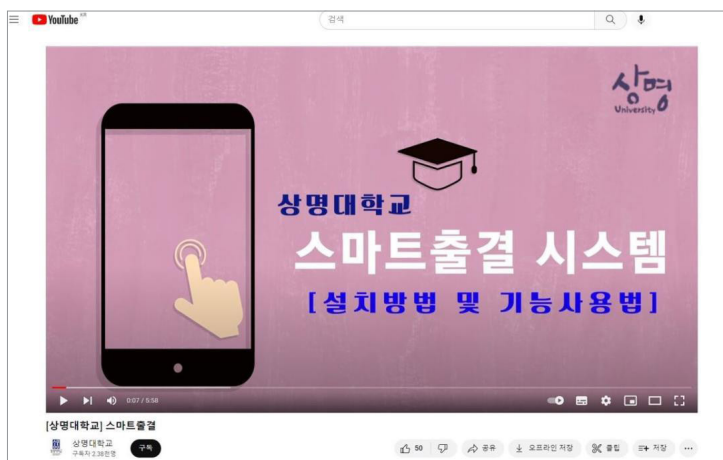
YouTube KR

검색

상명 University

상명대학교

스마트출결 시스템

[설치방법 및 기능사용법]

0:07 / 5:58

[상명대학교] 스마트출결

상명대학교
구독자 3.38천명

구독

50

공유

오프라인 저장

클립

저장

...